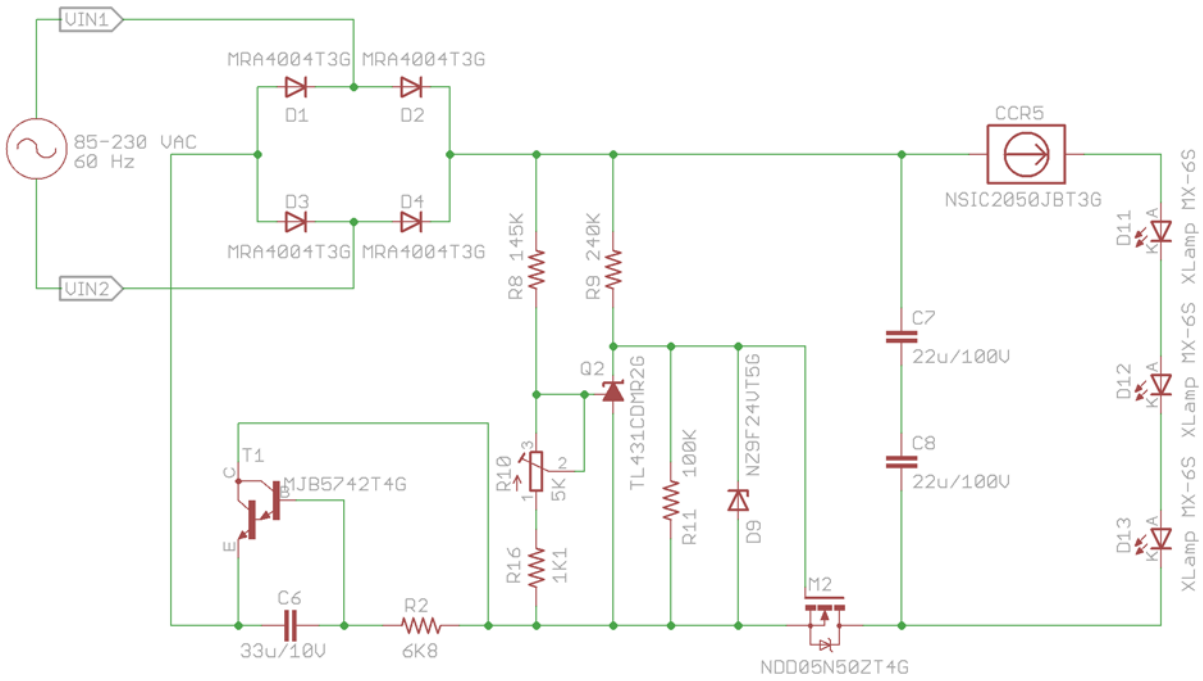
VIN1
MRA4004T3G MRA4004T3G
D1 D2
85-230 VAC
60 Hz
D3 D4
MRA4004T3G MRA4004T3G
VIN2
CCR5
NSIC2050JBT3G
D11 XLamp MX-6S
D12 XLamp MX-6S
D13 XLamp MX-6S
R8 145K
R9 240K
C7
22u/100V
C8
22u/100V
Q2
TL431CDMR2G
R11 100K
N29F24VT5G
D9
T1
C
MJB5742T4G
B
E
R10
3
2
1
5K
R16
1K1
C6
33u/10V
R2
6K8
M2
NDD05N50ZT4G